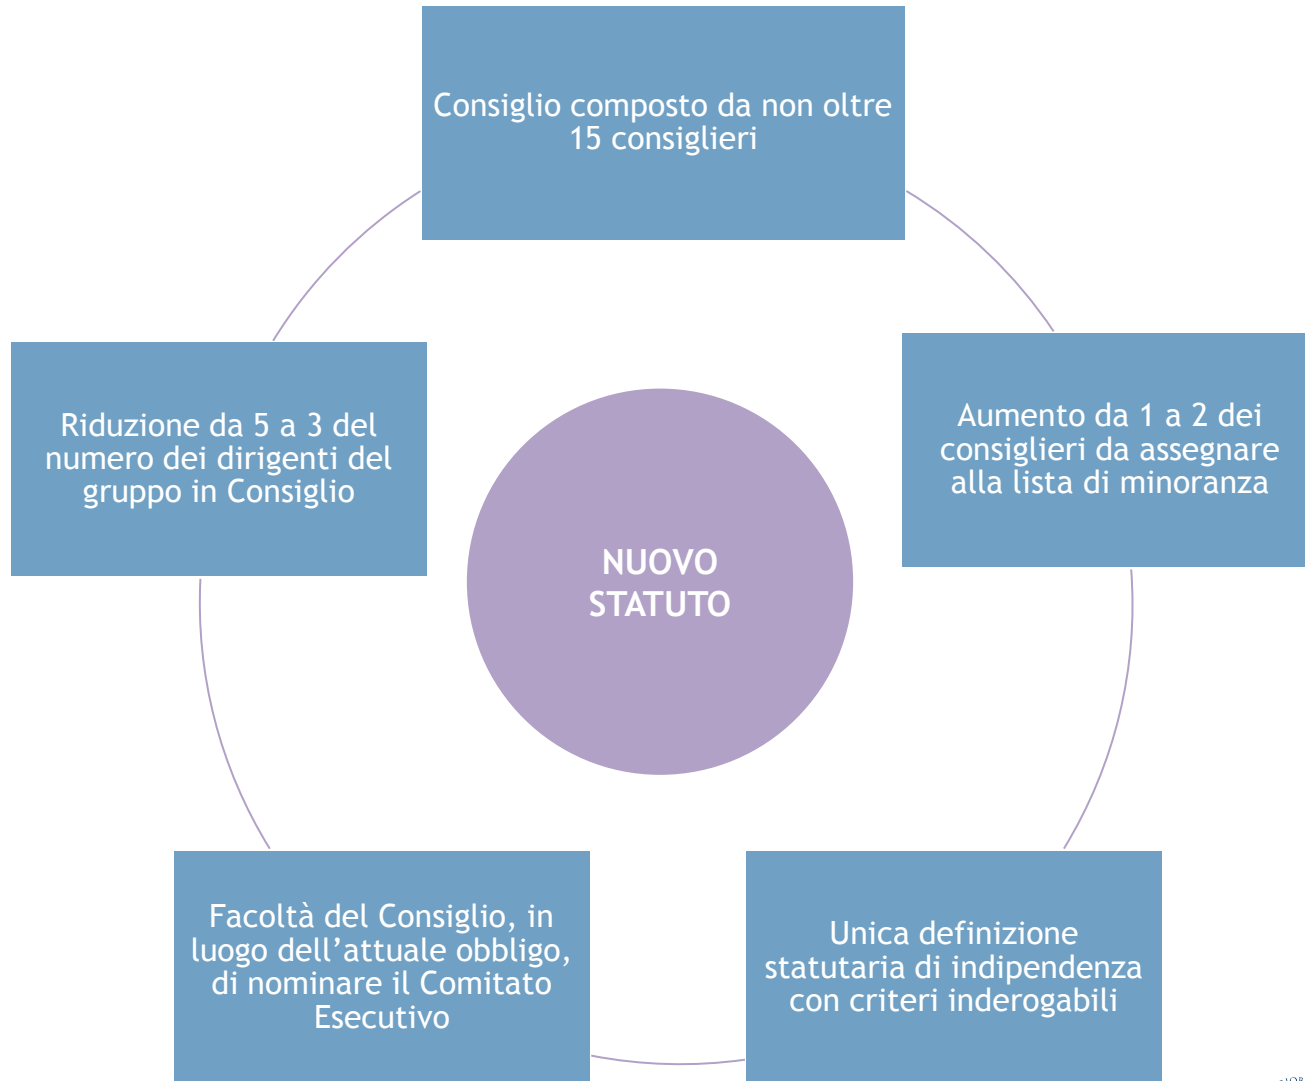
Consiglio composto da non oltre 15 consiglieri

Aumento da 1 a 2 dei consiglieri da assegnare alla lista di minoranza

Unica definizione statutaria di indipendenza con criteri inderogabili

Facoltà del Consiglio, in luogo dell’attuale obbligo, di nominare il Comitato Esecutivo

Riduzione da 5 a 3 del numero dei dirigenti del gruppo in Consiglio

NUOVO STATUTO